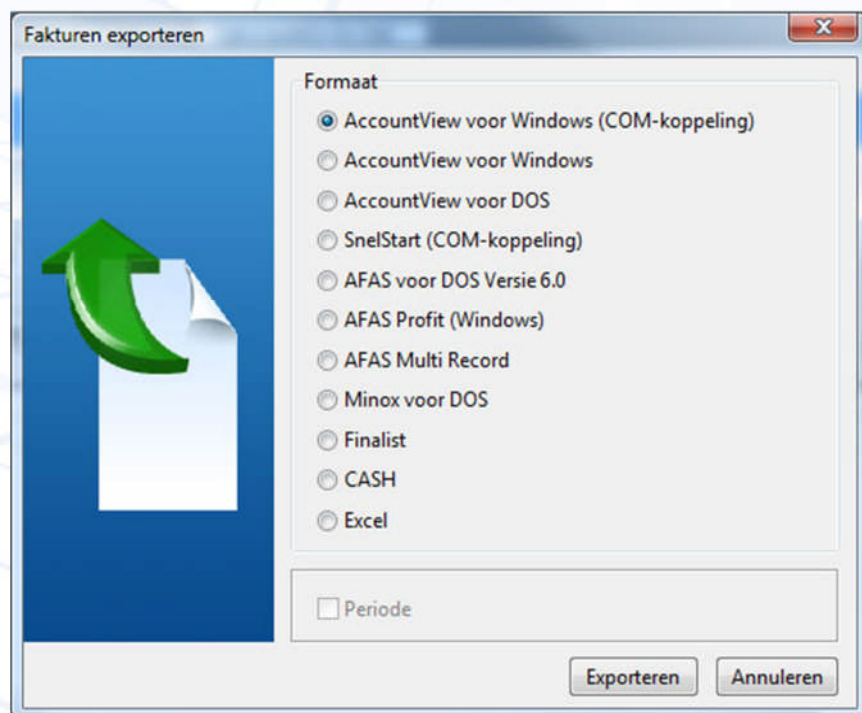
Fakturen exporteren

Formaat

AccountView voor Windows (COM-koppeling)

AccountView voor Windows

AccountView voor DOS

SnelStart (COM-koppeling)

AFAS voor DOS Versie 6.0

AFAS Profit (Windows)

AFAS Multi Record

Minox voor DOS

Finalist

CASH

Excel

Periode

Exporteren

Annuleren